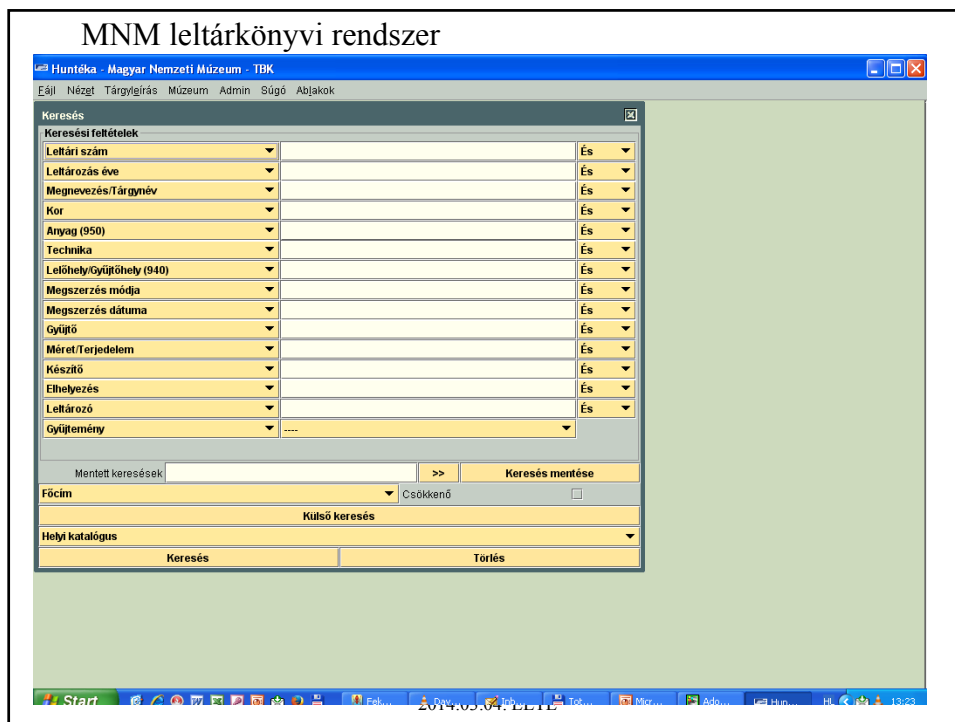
MNM leltárkönyvi rendszer

Huntéka - Magyar Nemzeti Múzeum - TBK

Fájl Nézet Tárgyleírás Múzeum Admin Súgó Ablakok

Keresés

Keresési feltételek

| | | |
|---|---|---|
| Leltári szám | | És |
| Leltározás éve | | És |
| Megnevezés/Tárgynév | | És |
| Kor | | És |
| Anyag (950) | | És |
| Technika | | És |
| Lelőhely/Gyűjtőhely (940) | | És |
| Megszerzés módja | | És |
| Megszerzés dátuma | | És |
| Gyűjtő | | És |
| Méret/Terjedelem | | És |
| Készítő | | És |
| Elhelyezés | | És |
| Leltározó | | És |
| Gyűjtemény | ---- | |

Mentett keresések >> Keresés mentése

Főcím Csökkenő

Külső keresés

Helyi katalógus

Keresés Törlés

Start Fek... Dav... Inb... Tot... Micr... Ado... Hun... HL 13:23

2014.03.04. ELTE